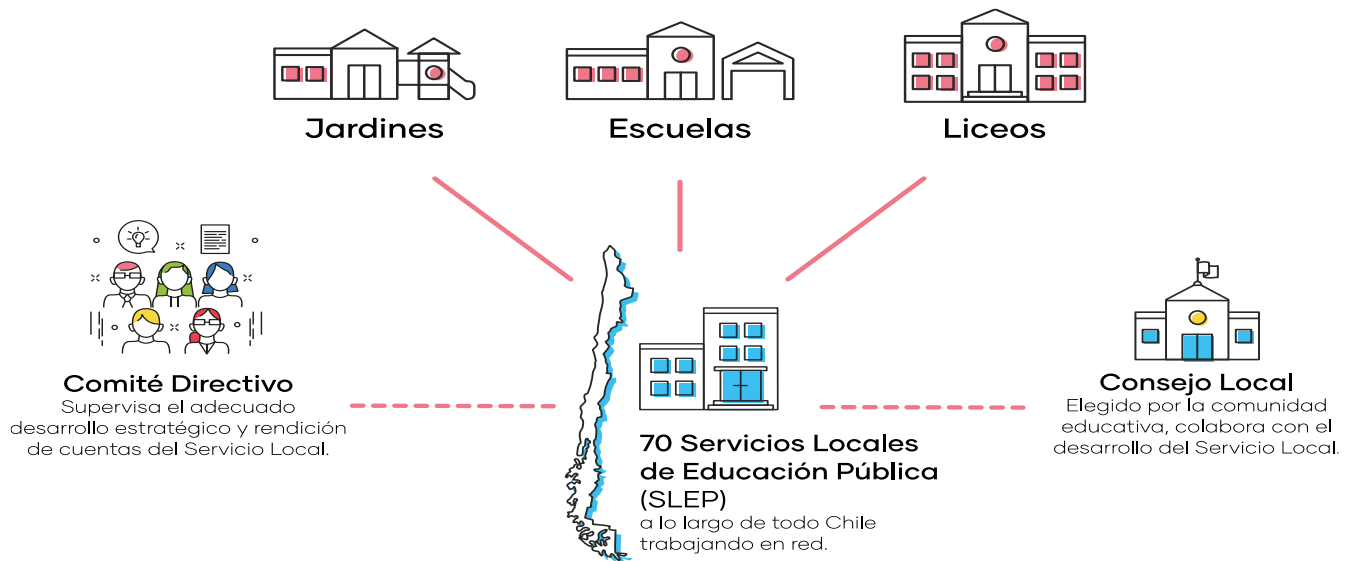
Jardines

Escuelas

Liceos

Comité Directivo
Supervisa el adecuado desarrollo estratégico y rendición de cuentas del Servicio Local.

70 Servicios Locales de Educación Pública (SLEP)
a lo largo de todo Chile trabajando en red.

Consejo Local
Elegido por la comunidad educativa, colabora con el desarrollo del Servicio Local.